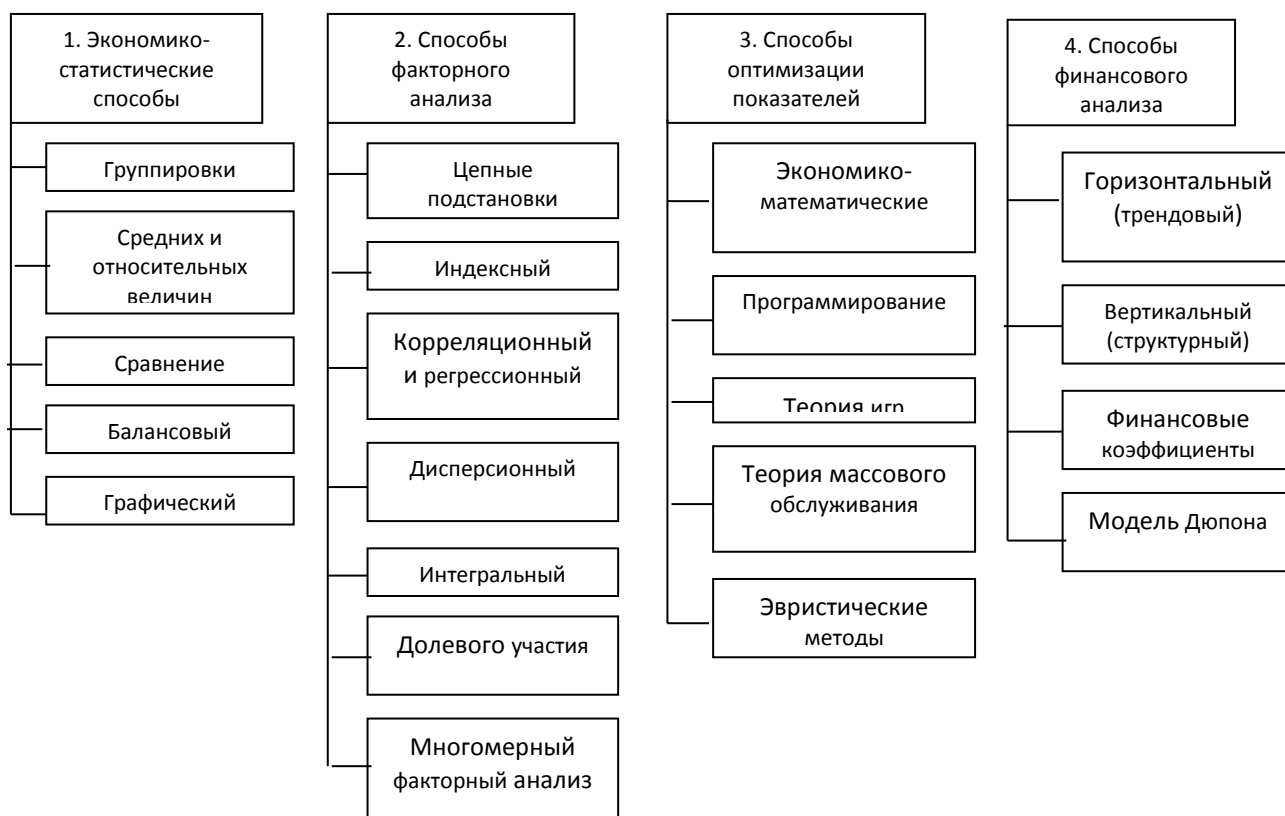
1. Экономико-статистические способы

Группировки

Средних и относительных величин

Сравнение

Балансовый

Графический

2. Способы факторного анализа

Цепные подстановки

Индексный

Корреляционный и регрессионный

Дисперсионный

Интегральный

Долевого участия

Многомерный факторный анализ

3. Способы оптимизации показателей

Экономико-математические

Программирование

Теория игр

Теория массового обслуживания

Эвристические методы

4. Способы финансового анализа

Горизонтальный (трендовый)

Вертикальный (структурный)

Финансовые коэффициенты

Модель Дюпона